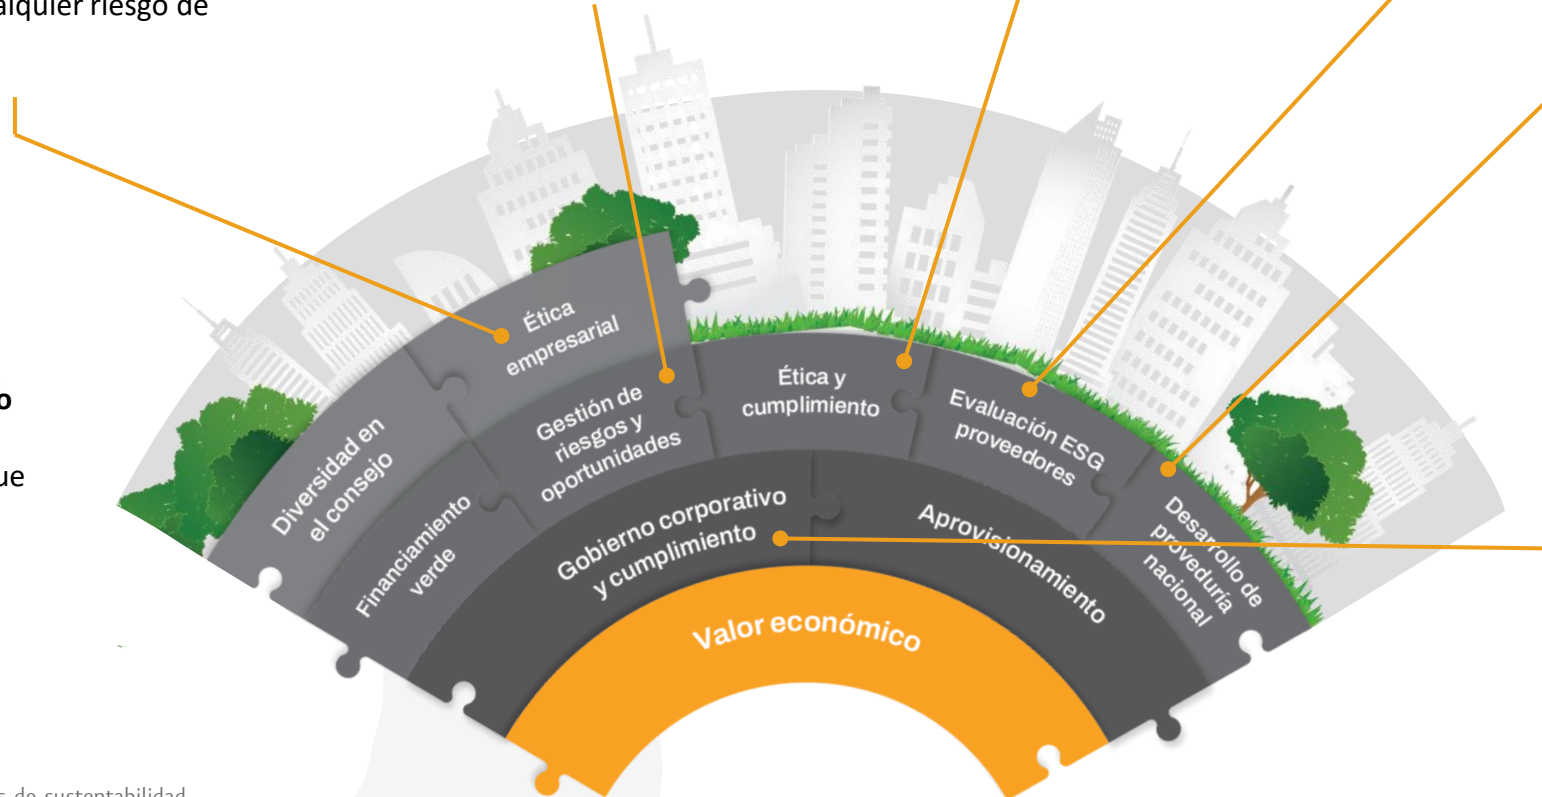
alquier riesgo de

o

ue

Ética empresarial

Gestión de riesgos y oportunidades

Ética y cumplimiento

Evaluación ESG proveedores

Diversidad en el consejo

Financiamiento verde

Gobierno corporativo y cumplimiento

Aprovisionamiento

Desarrollo de proveduría nacional

Valor económico

s de sustentabilidad